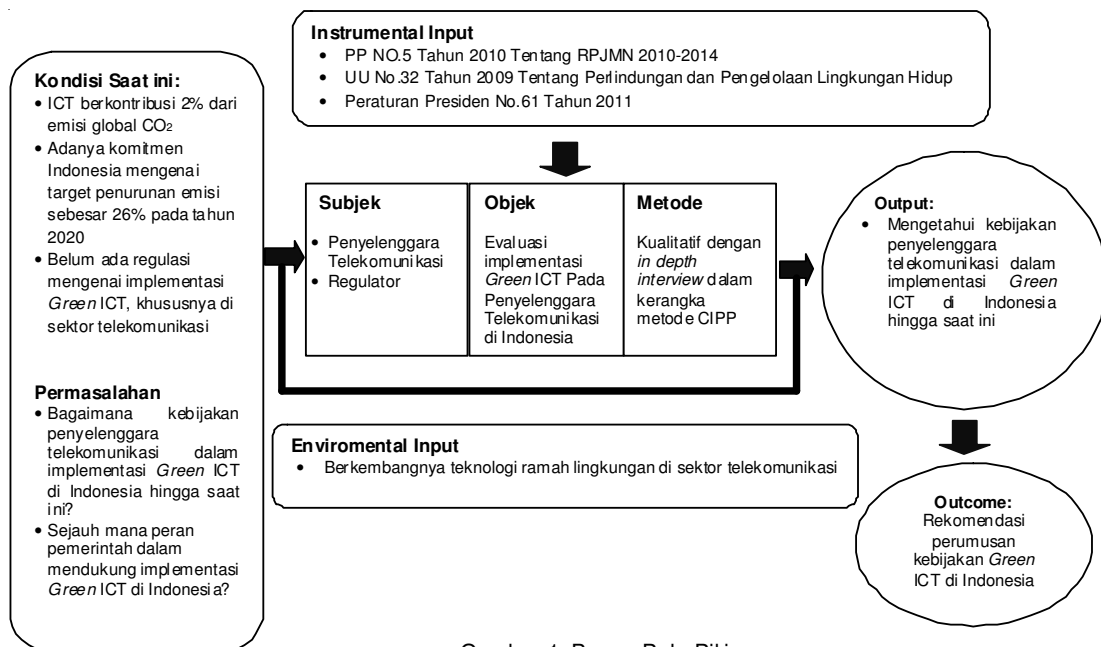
Instrumental Input
- PP NO.5 Tahun 2010 Tentang RPJMN 2010-2014
- UU No.32 Tahun 2009 Tentang Perlindungan dan Pengelolaan Lingkungan Hidup
- Peraturan Presiden No.61 Tahun 2011

Kondisi Saat ini:
- ICT berkontribusi 2% dari emisi global $CO_2$
- Adanya komitmen Indonesia mengenai target penurunan emisi sebesar 26% pada tahun 2020
- Belum ada regulasi mengenai implementasi Green ICT, khususnya di sektor telekomunikasi

Permasalahan
- Bagaimana kebijakan penyelenggara telekomunikasi dalam implementasi Green ICT di Indonesia hingga saat ini?
- Sejauh mana peran pemerintah dalam mendukung implementasi Green ICT di Indonesia?

| Subjek | Objek | Metode |
|---|---|---|
| • Penyelenggara Telekomunikasi • Regulator | Evaluasi implementasi Green ICT Pada Penyelenggara Telekomunikasi di Indonesia | Kualitatif dengan in depth interview dalam kerangka metode CIPP |

Output:
- Mengetahui kebijakan penyelenggara telekomunikasi dalam implementasi Green ICT di Indonesia hingga saat ini

Enviromental Input
- Berkembangnya teknologi ramah lingkungan di sektor telekomunikasi

Outcome:
Rekomendasi perumusan kebijakan Green ICT di Indonesia

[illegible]